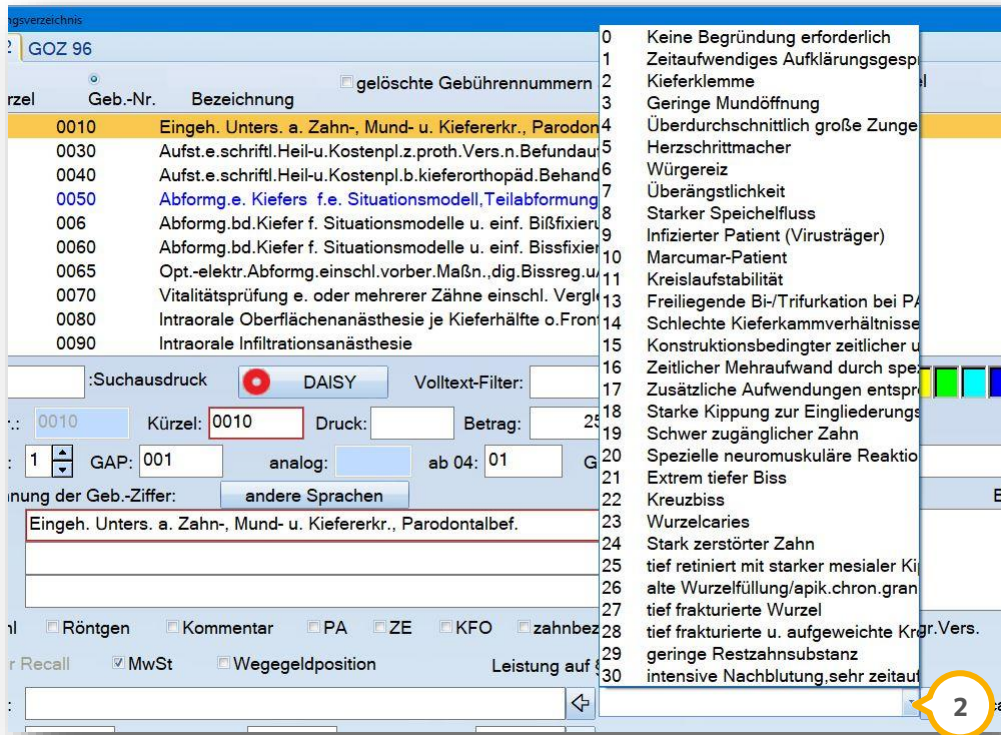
gsverzeichnis

2 GOZ 96

gelöschte Gebührennummern

rzel Geb.-Nr. Bezeichnung

| Geb.-Nr. | Bezeichnung |
|---|---|
| 0010 | Eingeh. Unters. a. Zahn-, Mund- u. Kiefererkr., Parodon |
| 0030 | Aufst.e.schriftl.Heil-u.Kostenpl.z.proth.Vers.n.Befundau |
| 0040 | Aufst.e.schriftl.Heil-u.Kostenpl.b.kieferorthopäd.Behand |
| 0050 | Abformg.e. Kiefers f.e. Situationsmodell,Teilabformung |
| 006 | Abformg.bd.Kiefer f. Situationsmodelle u. einf. Bißfixier |
| 0060 | Abformg.bd.Kiefer f. Situationsmodelle u. einf. Bissfixier |
| 0065 | Opt.-elektr.Abformg.einschl.vorber.Maßn.,dig.Bissreg.u |
| 0070 | Vitalitätsprüfung e. oder mehrerer Zähne einschl. Vergl |
| 0080 | Intraorale Oberflächenanästhesie je Kieferhälfte o.Front |
| 0090 | Intraorale Infiltrationsanästhesie |

:Suchausdruck DAISY Volltext-Filter:

.: 0010 Kürzel: 0010 Druck: Betrag: 2

: 1 GAP: 001 analog: ab 04: 01 G

nung der Geb.-Ziffer: andere Sprachen

Eingeh. Unters. a. Zahn-, Mund- u. Kiefererkr., Parodontalbef.

l Röntgen Kommentar PA ZE KFO zahnbez gr.Vers.

r Recall MwSt Wegegeldposition Leistung auf

0 Keine Begründung erforderlich
1 Zeitaufwendiges Aufklärungsgesp
2 Kieferklemme
3 Geringe Mundöffnung
4 Überdurchschnittlich große Zunge
5 Herzschrittmacher
6 Würgereiz
7 Überängstlichkeit
8 Starker Speichelfluss
9 Infizierter Patient (Virusträger)
10 Marcumar-Patient
11 Kreislaufstabilität
13 Freiliegende Bi-/Trifurkation bei P
14 Schlechte Kieferkammverhältnisse
15 Konstruktionsbedingter zeitlicher u
16 Zeitlicher Mehraufwand durch spe
17 Zusätzliche Aufwendungen entspr
18 Starke Kippung zur Eingliederungs
19 Schwer zugänglicher Zahn
20 Spezielle neuromuskuläre Reaktio
21 Extrem tiefer Biss
22 Kreuzbiss
23 Wurzelcaries
24 Stark zerstörter Zahn
25 tief retiniert mit starker mesialer Ki
26 alte Wurzelfüllung/apik.chron.gran
27 tief frakturierte Wurzel
28 tief frakturierte u. aufgeweichte Kr
29 geringe Restzahnsubstanz
30 intensive Nachblutung,sehr zeitau

2